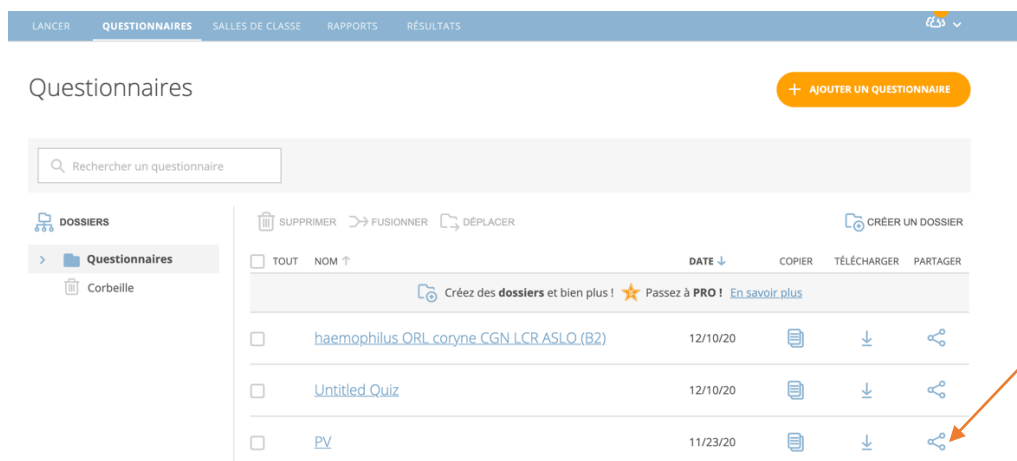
LANCER QUESTIONNAIRES SALLES DE CLASSE RAPPORTS RÉSULTATS

Questionnaires

+ AJOUTER UN QUESTIONNAIRE

Rechercher un questionnaire

DOSSIERS

Questionnaires

Corbeille

SUPPRIMER FUSIONNER DÉPLACER

CRÉER UN DOSSIER

| TOUT | NOM ↑ | DATE ↓ | COPIER | TÉLÉCHARGER | PARTAGER |
|---|---|---|---|---|---|
| Créez des **dossiers** et bien plus ! Passez à **PRO !** En savoir plus | | | | | |
| | haemophilus ORL coryne CGN LCR ASLO (B2) | 12/10/20 | | | |
| | Untitled Quiz | 12/10/20 | | | |
| | PV | 11/23/20 | | | |